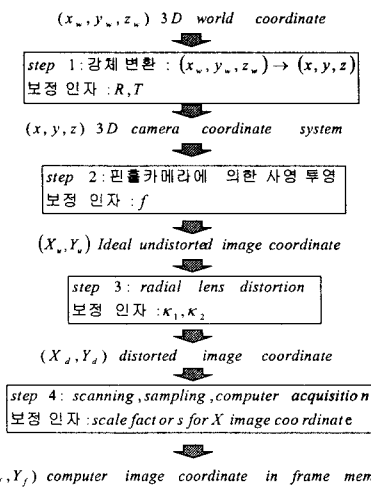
$(x_w, y_w, z_w)$ 3D world coordinate

step 1: 강체 변환 : $(x_w, y_w, z_w) \rightarrow (x, y, z)$
보정 인자 : $R, T$

$(x, y, z)$ 3D camera coordinate system

step 2: 핀홀카메라에 의한 사영 투영
보정 인자 : $f$

$(X_u, Y_u)$ Ideal undistorted image coordinate

step 3: radial lens distortion
보정 인자 : $\kappa_1, \kappa_2$

$(X_d, Y_d)$ distorted image coordinate

step 4: scanning, sampling, computer acquisition
보정 인자 : scale factors for X image coordinate

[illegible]$, Y_f)$ computer image coordinate in frame mem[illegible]